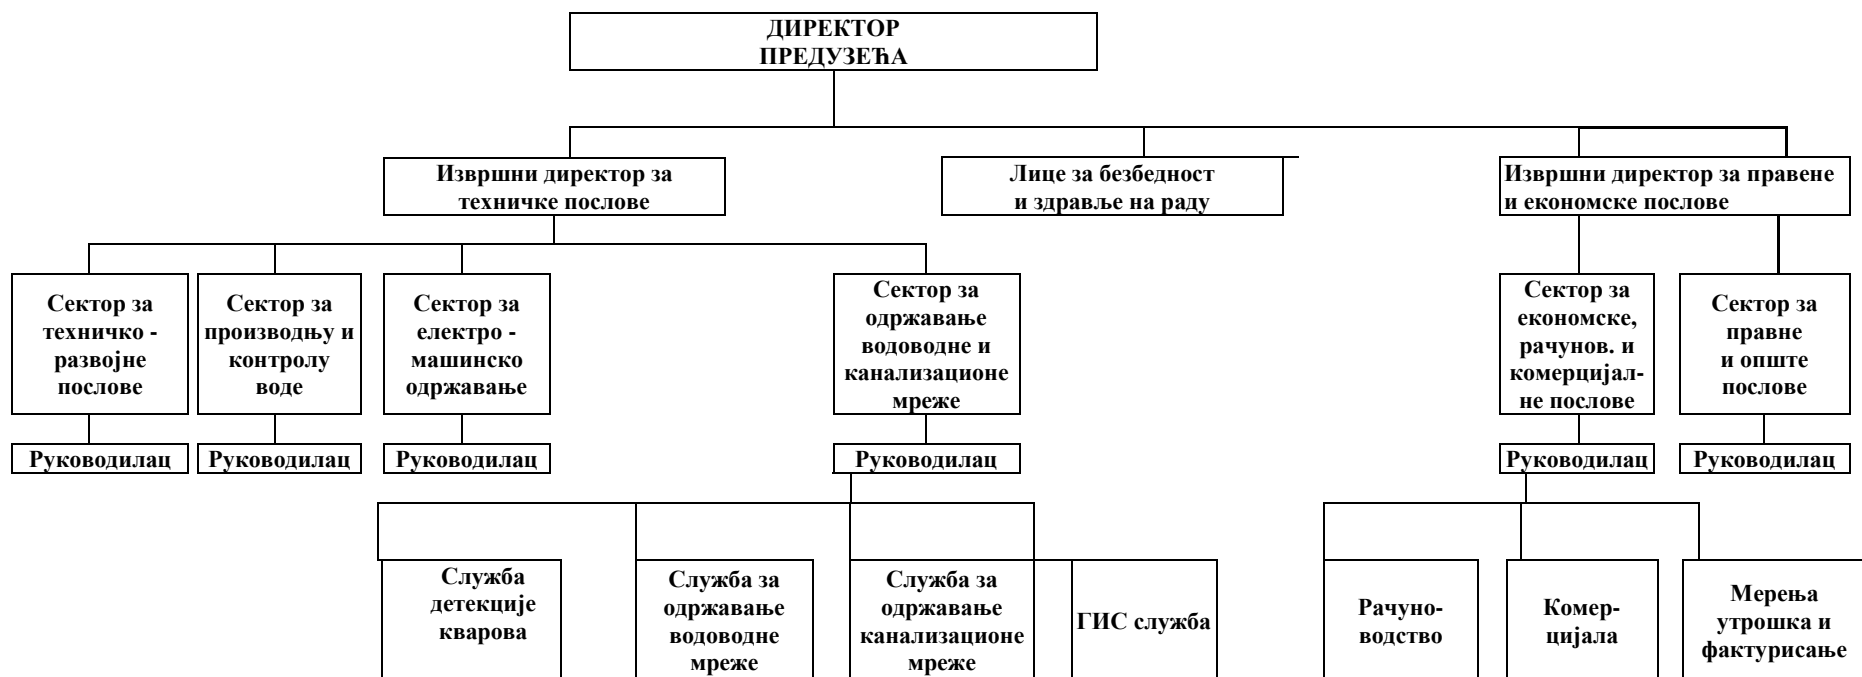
ДИРЕКТОР ПРЕДУЗЕЋА

Извршни директор за техничке послове

Лице за безбедност и здравље на раду

Извршни директор за правене и економске послове

Сектор за техничко - развојне послове

Руководилац

Сектор за производњу и контролу воде

Руководилац

Сектор за електро - машинско одржавање

Руководилац

Сектор за одржавање водоводне и канализационе мреже

Руководилац

Служба детекције кварова

Служба за одржавање водоводне мреже

Служба за одржавање канализационе мреже

ГИС служба

Сектор за економске, рачунов. и комерцијалне послове

Руководилац

Сектор за правне и опште послове

Руководилац

Рачуноводство

Комерцијала

Мерења утрошка и фактурисање